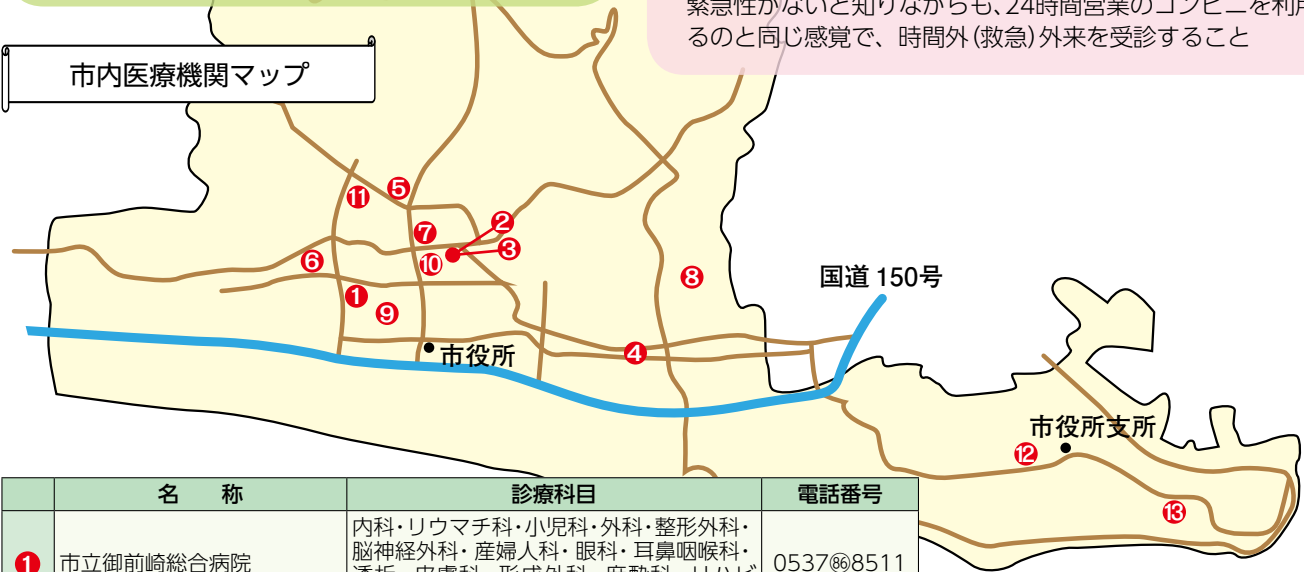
緊急性がないと知りながらも、24時間営業のコンビニを利用するのと同じ感覚で、時間外（救急）外来を受診すること

市内医療機関マップ

⑪ ⑤ ② ⑦ ③ ⑩ ⑥ ⑧ ① ⑨

国道 150号

市役所

④

市役所支所

⑫ ⑬

| | 名　称 | 診療科目 | 電話番号 |
|---|---|---|---|
| ❶ | 市立御前崎総合病院 | 内科・リウマチ科・小児科・外科・整形外科・脳神経外科・産婦人科・眼科・耳鼻咽喉科・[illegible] | 0537㊽8511 |